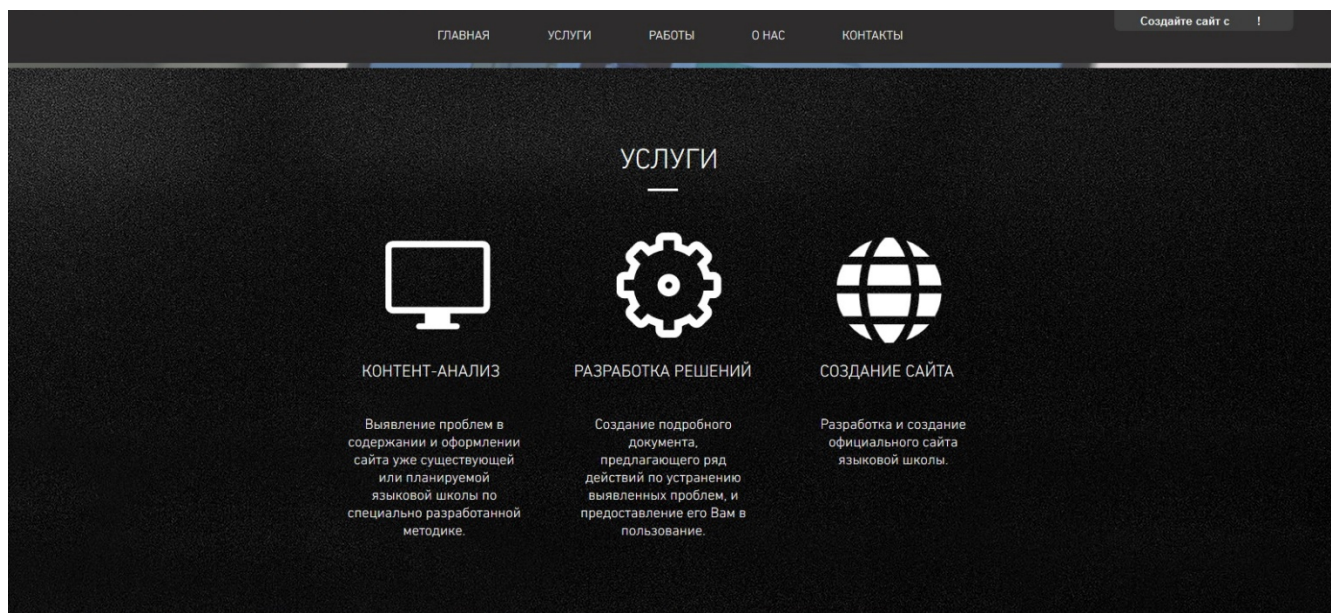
ГЛАВНАЯ УСЛУГИ РАБОТЫ О НАС КОНТАКТЫ

Создайте сайт с !

УСЛУГИ

КОНТЕНТ-АНАЛИЗ

Выявление проблем в содержании и оформлении сайта уже существующей или планируемой языковой школы по специально разработанной методике.

РАЗРАБОТКА РЕШЕНИЙ

Создание подробного документа, предлагающего ряд действий по устранению выявленных проблем, и предоставление его Вам в пользование.

СОЗДАНИЕ САЙТА

Разработка и создание официального сайта языковой школы.